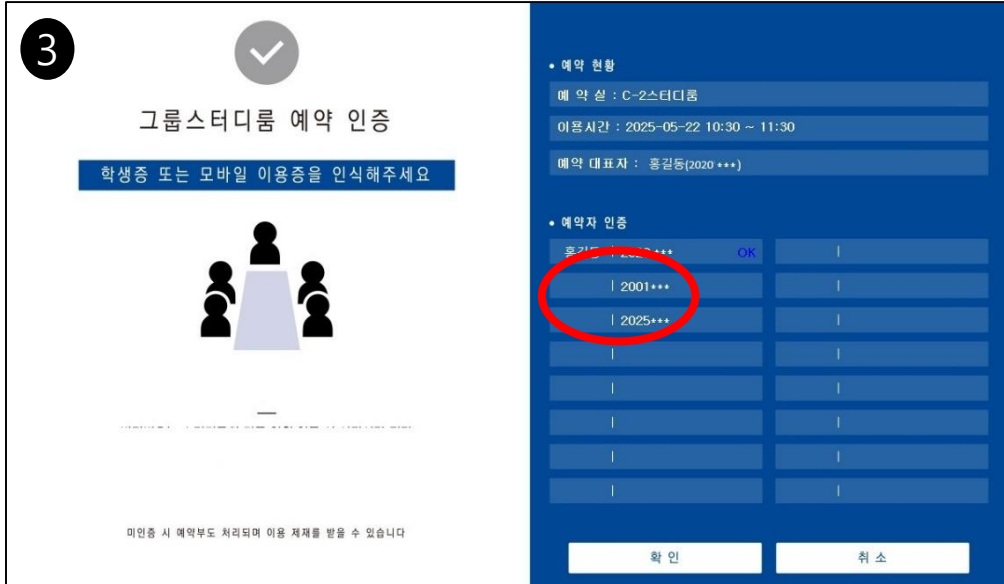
3

그룹스터디룸 예약 인증

학생증 또는 모바일 이용증을 인식해주세요

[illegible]

미인증 시 예약부도 처리되며 이용 제재를 받을 수 있습니다

• 예약 현황

예 약 실 : C-2스터디룸

이용시간 : 2025-05-22 10:30 ~ 11:30

예약 대표자 : 홍길동(2020***)

• 예약자 인증

| 홍길동 | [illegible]*** | OK | | |
|---|---|---|---|
| | 2001*** | | |
| | 2025*** | | |
| | | | |
| | | | |
| | | | |
| | | | |
| | | | |

확 인

취 소